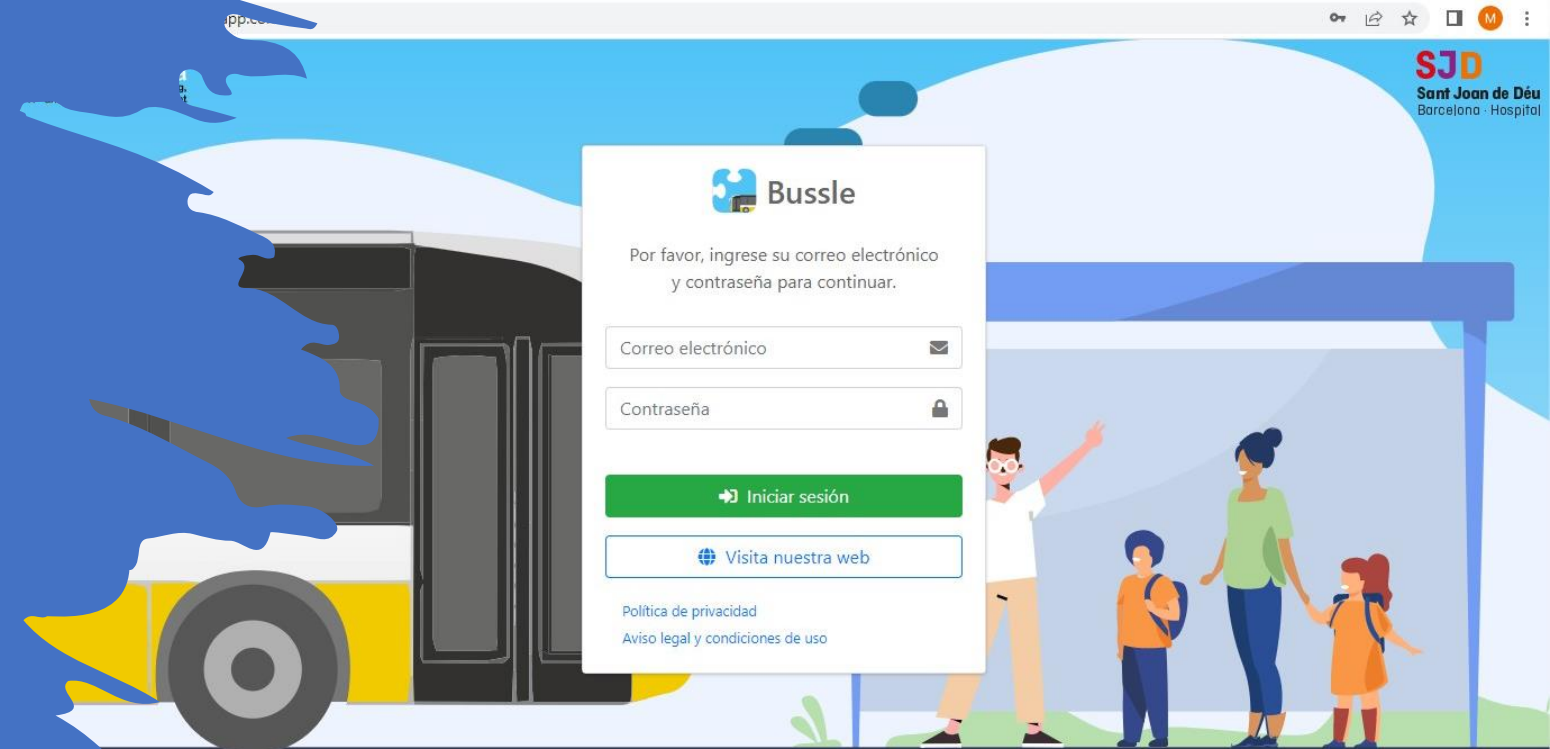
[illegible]pp.co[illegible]

M

SJD
Sant Joan de Déu
Barcelona · Hospital

Bussle

Por favor, ingrese su correo electrónico y contraseña para continuar.

Correo electrónico

Contraseña

Iniciar sesión

Visita nuestra web

Política de privacidad
Aviso legal y condiciones de uso